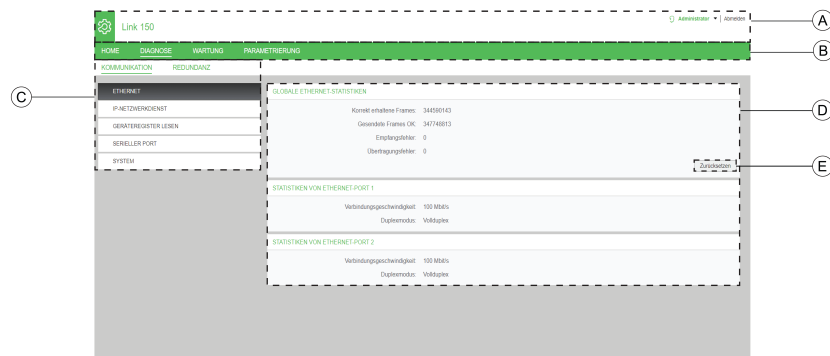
Link 150

Administrator | Abmelden

A

HOME DIAGNOSE WARTUNG PARAMETRIERUNG

B

KOMMUNIKATION REDUNDANZ

C

ETHERNET
IP-NETZWERKDIENST
GERÄTEREGISTER LESEN
SERIELLER PORT
SYSTEM

GLOBALE ETHERNET-STATISTIKEN

D

Korrekt erhaltene Frames: 344590143
Gesendete Frames OK: 347748813
Empfangsfehler: 0
Übertragungsfehler: 0

Zurücksetzen

E

STATISTIKEN VON ETHERNET-PORT 1

Verbindungsgeschwindigkeit: 100 Mbit/s
Duplexmodus: Vollduplex

STATISTIKEN VON ETHERNET-PORT 2

Verbindungsgeschwindigkeit: 100 Mbit/s
Duplexmodus: Vollduplex